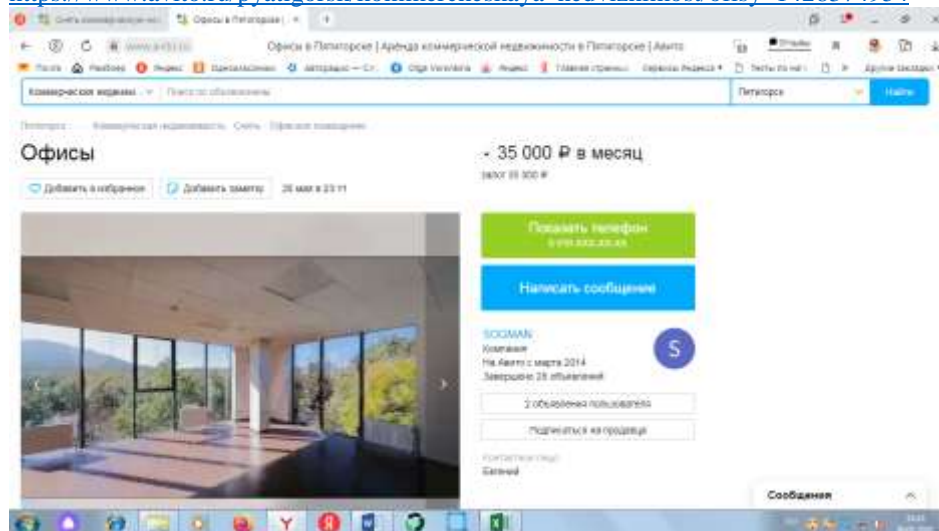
Снять коммерческую нед | Офисы в Пятигорске

www.avito.ru | Офисы в Пятигорске | Аренда коммерческой недвижимости в Пятигорске | Авито

Почта | Яндекс | Одноклассники | Главная страница | Сервисы Яндекса | Другие закладки

Коммерческая недвижимость | Поиск по объявлениям | Пятигорск | Найти

Пятигорск · Коммерческая недвижимость · Снять · Офисное помещение

Офисы

Добавить в избранное | Добавить заметку | 26 мая в 23:11

- 35 000 ₽ в месяц

залог 35 000 ₽

Показать телефон
8 9XX XXX-XX-XX

Написать сообщение

SOGMAN
Компания
На Авито с марта 2014
Завершено 26 объявлений

S

2 объявления пользователя

Подписаться на продавца

Контактное лицо
Евгений

Сообщения